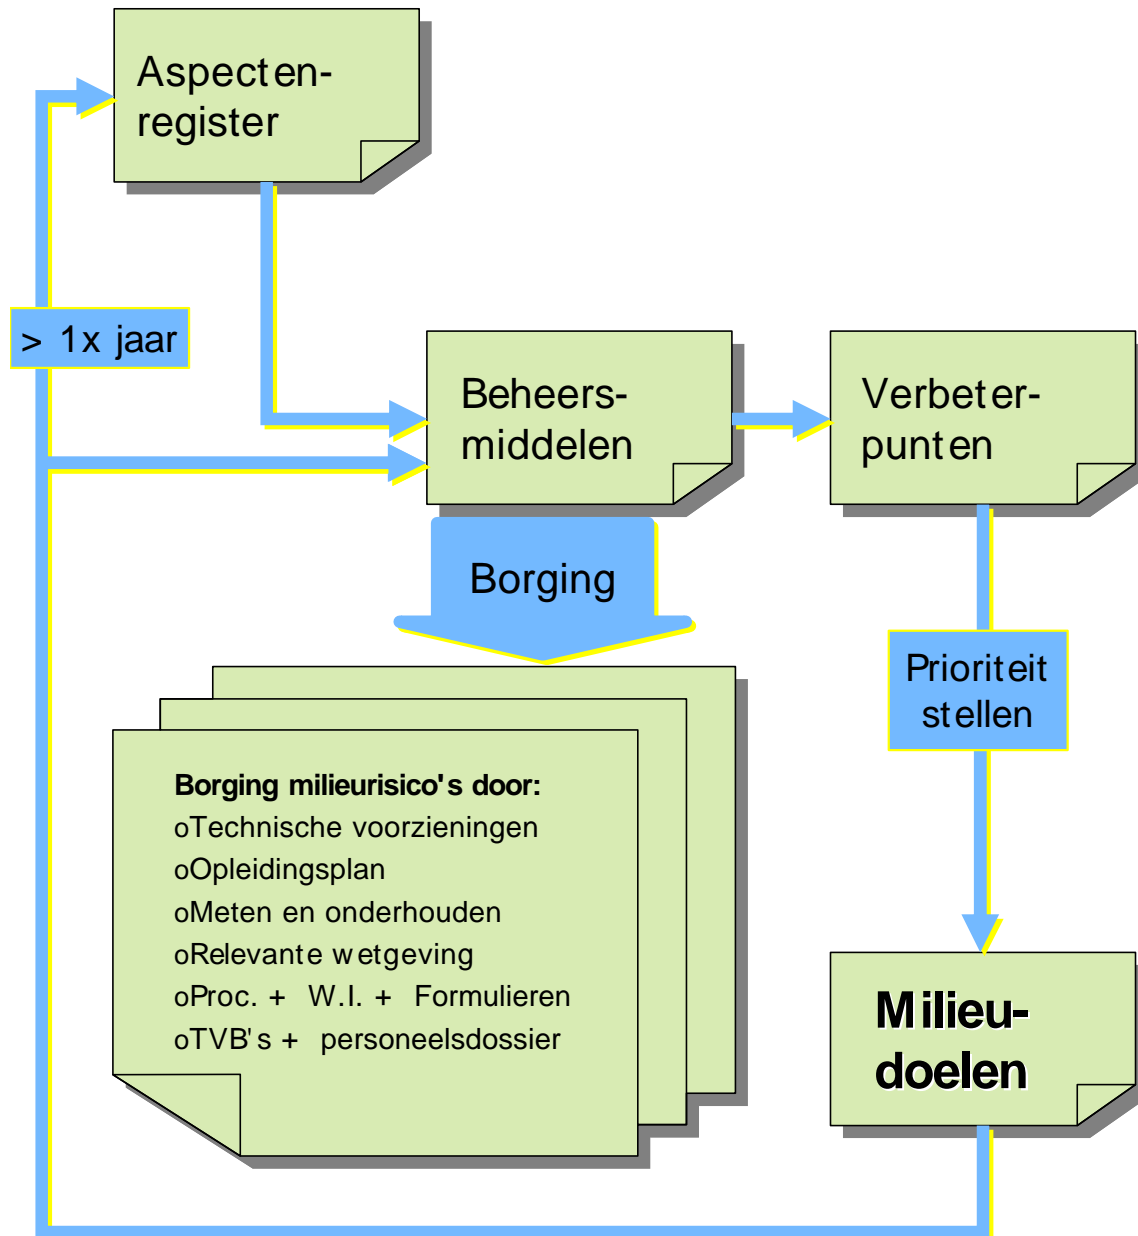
Aspectenregister

> 1x jaar

Beheersmiddelen

Verbeterpunten

Borging

Prioriteit stellen

Borging milieurisico's door:
oTechnische voorzieningen
oOpleidingsplan
oMeten en onderhouden
oRelevante wetgeving
oProc. + W.I. + Formulieren
oTVB's + personeelsdossier

Milieudoelen